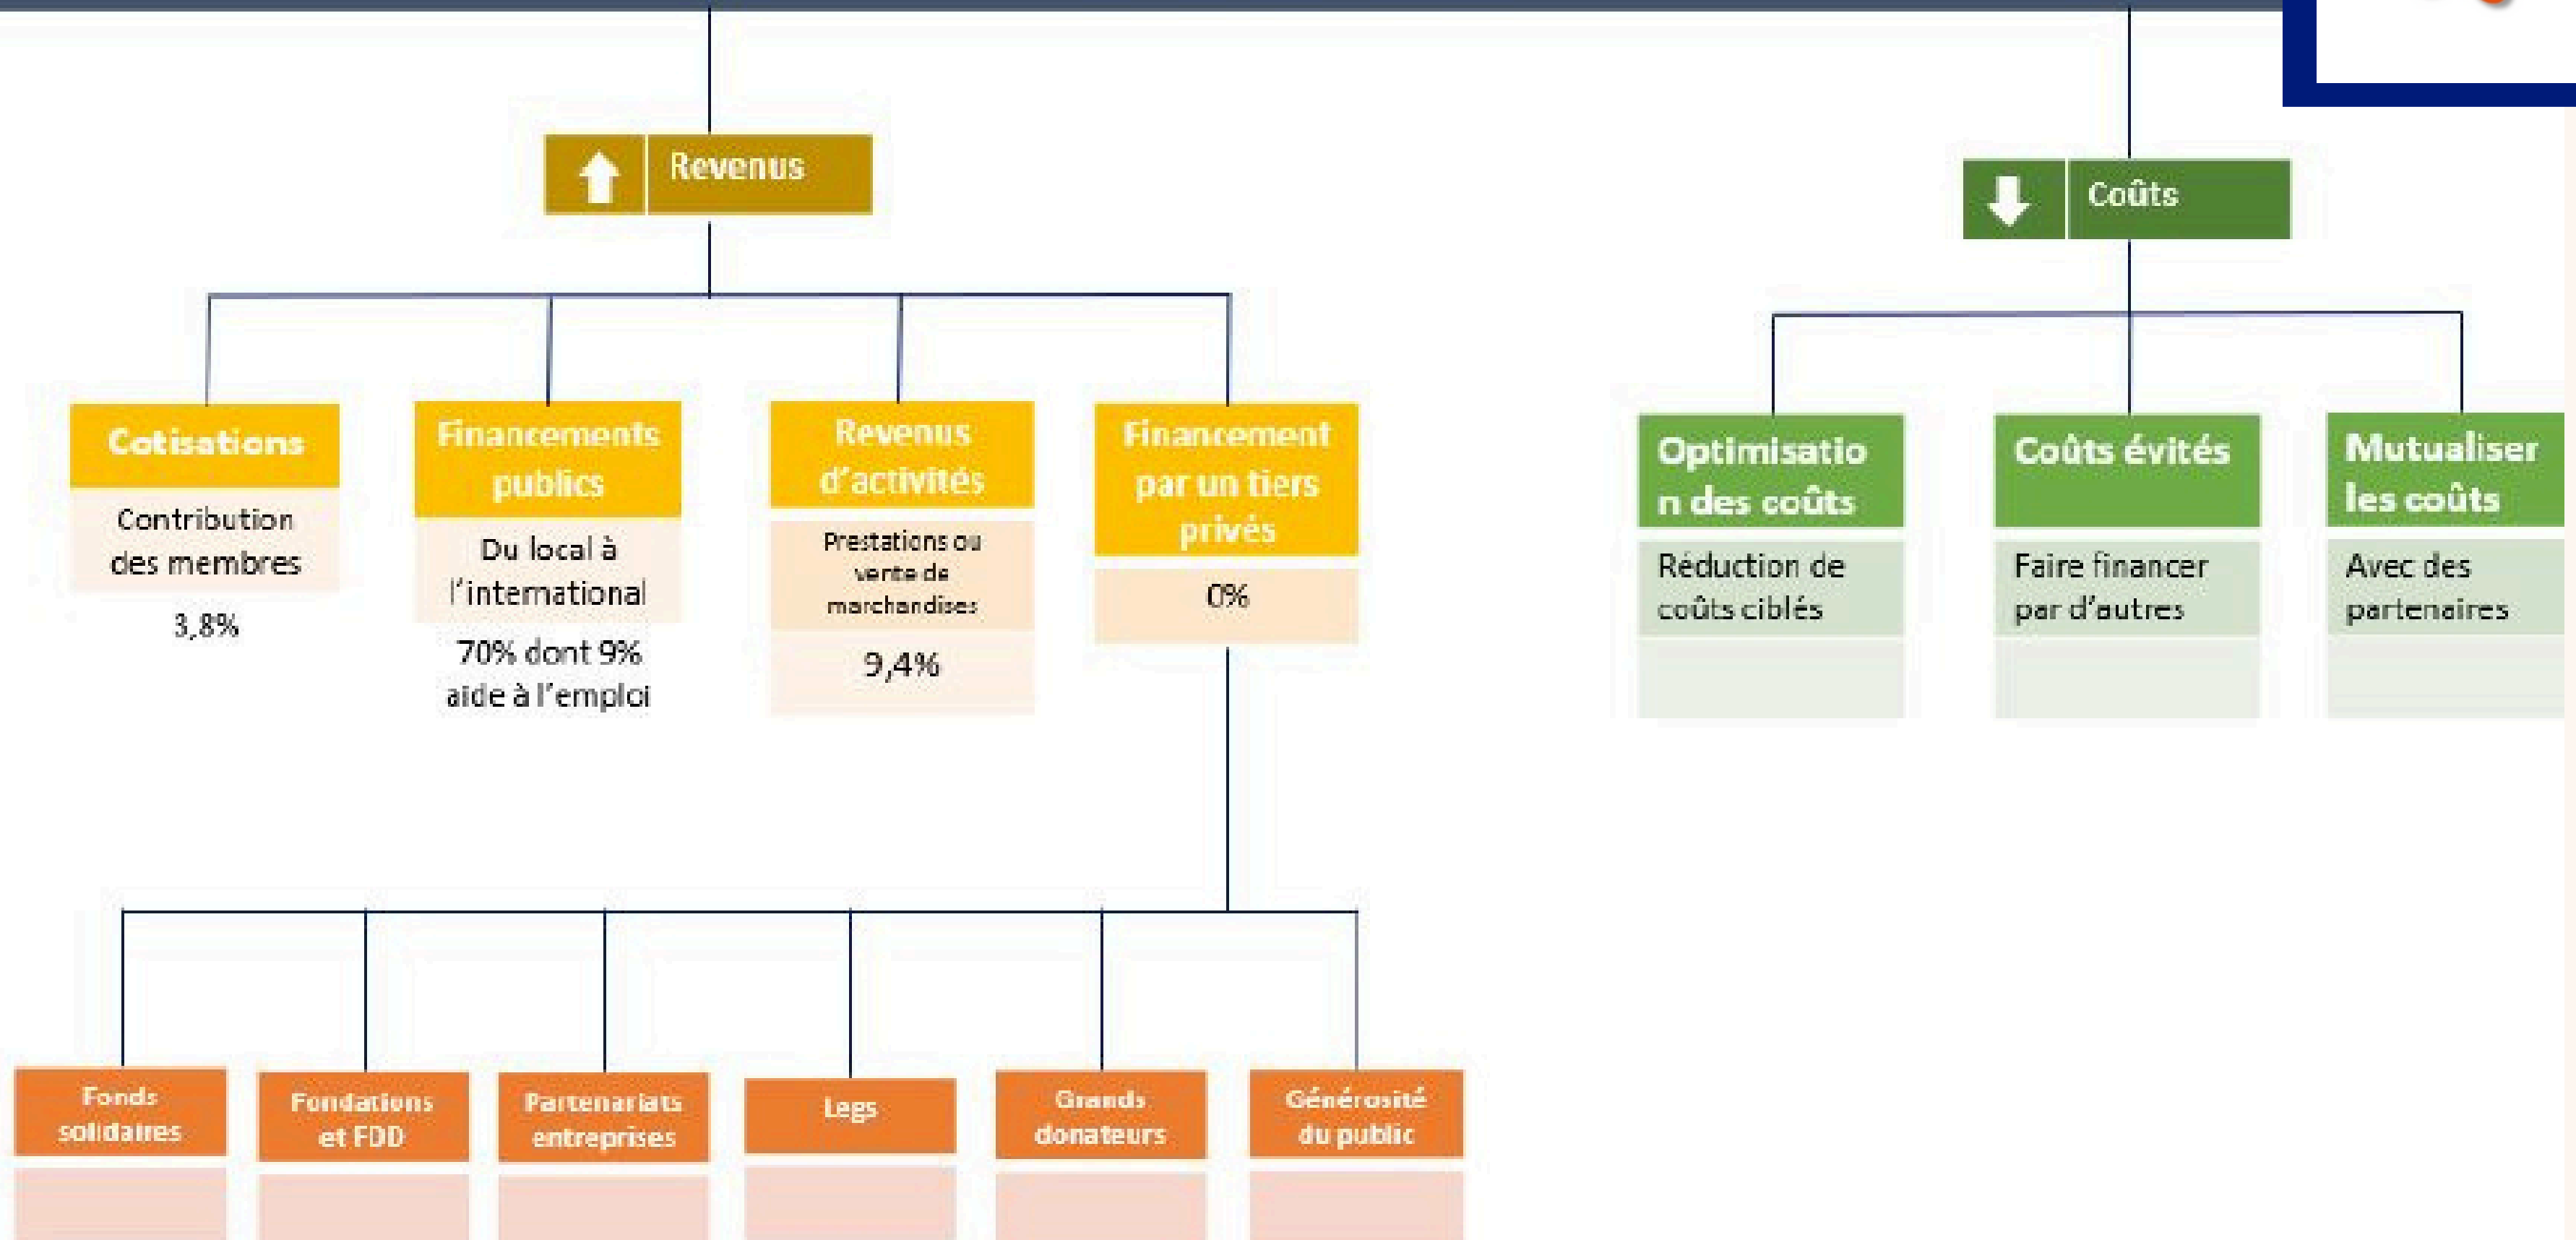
Revenus

Coûts

Cotisations
Contribution des membres
3,8%

Financements publics
Du local à l'international
70% dont 9% aide à l'emploi

Revenus d'activités
Prestations ou vente de marchandises
9,4%

Financement par un tiers privés
0%

Optimisation des coûts
Réduction de coûts ciblés

Coûts évités
Faire financer par d'autres

Mutualiser les coûts
Avec des partenaires

Fonds solidaires

Fondations et FDD

Partenariats entreprises

Legs

Grands donateurs

Générosité du public